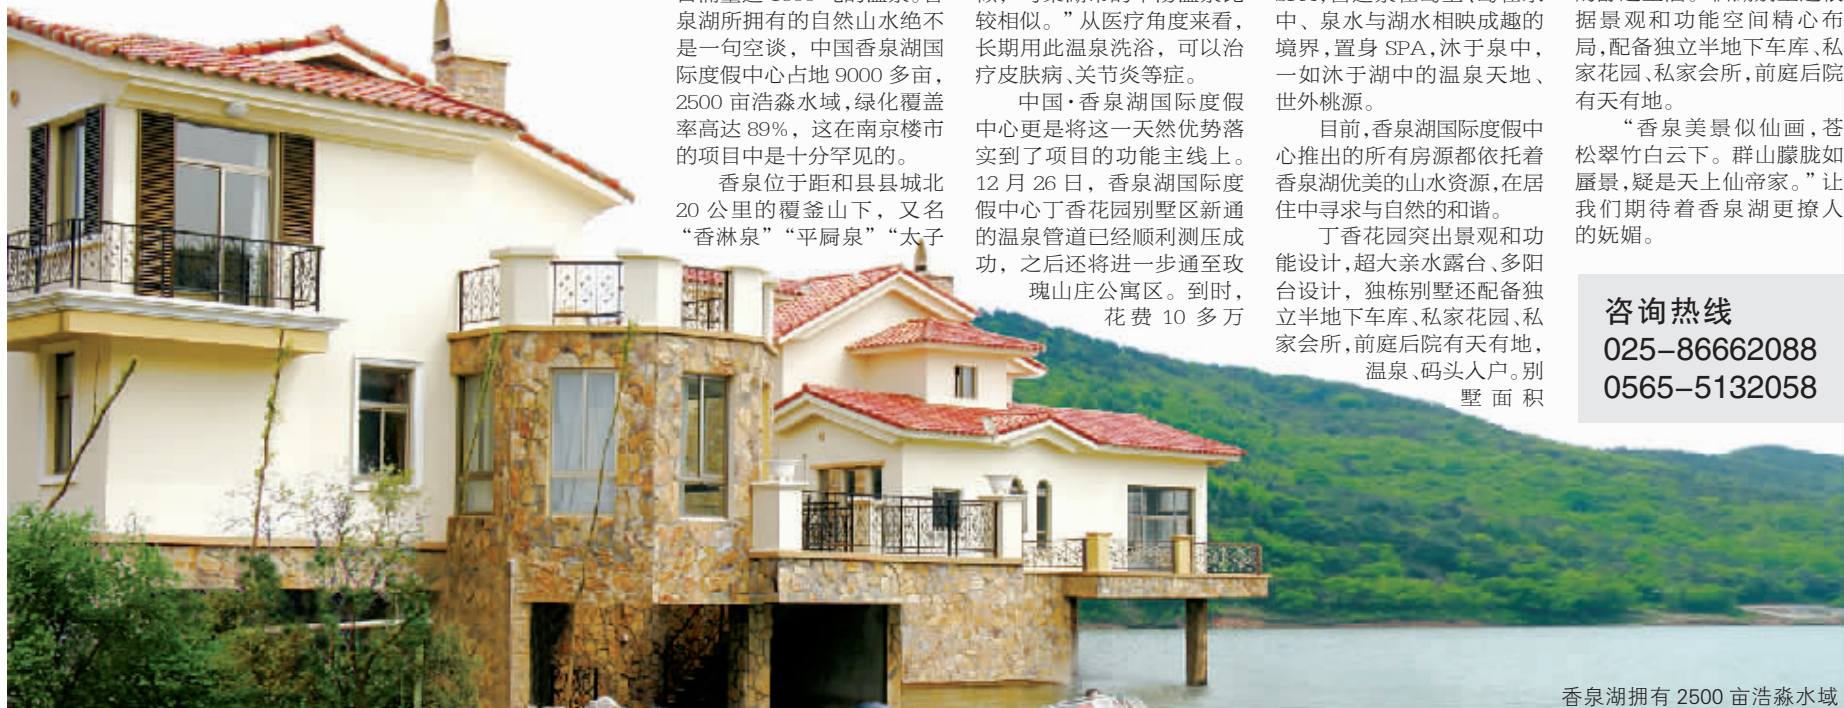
泉湖所拥有的自然山水绝不是一句空谈，中国香泉湖国际度假中心占地 9000 多亩，2500 亩浩淼水域，绿化覆盖率高达 89%，这在南京楼市的项目中是十分罕见的。

香泉位于距和县县城北 20 公里的覆釜山下，又名“香淋泉”“平屙泉”“太子

较相似。”从医疗角度来看，长期用此温泉洗浴，可以治疗皮肤病、关节炎等症。

中国·香泉湖国际度假中心更是将这一天然优势落实到了项目的功能主线上。12 月 26 日，香泉湖国际度假中心丁香花园别墅区新通的温泉管道已经顺利测压成功，之后还将进一步通至玫瑰山庄公寓区。到时，花费 10 多万

中、泉水与湖水相映成趣的境界，置身 SPA，沐于泉中，一如沐于湖中的温泉天地、世外桃源。

目前，香泉湖国际度假中心推出的所有房源都依托着香泉湖优美的山水资源，在居住中寻求与自然的和谐。

丁香花园突出景观和功能设计，超大亲水露台、多阳台设计，独栋别墅还配备独立半地下车库、私家花园、私家会所，前庭后院有天有地，温泉、码头入户。别墅面积

据景观和功能空间精心布局，配备独立半地下车库、私家花园、私家会所，前庭后院有天有地。

“香泉美景似仙画，苍松翠竹白云下。群山朦胧如蜃景，疑是天上仙帝家。”让我们期待着香泉湖更撩人的妩媚。

咨询热线
025-86662088
0565-5132058

香泉湖拥有 2500 亩浩淼水域